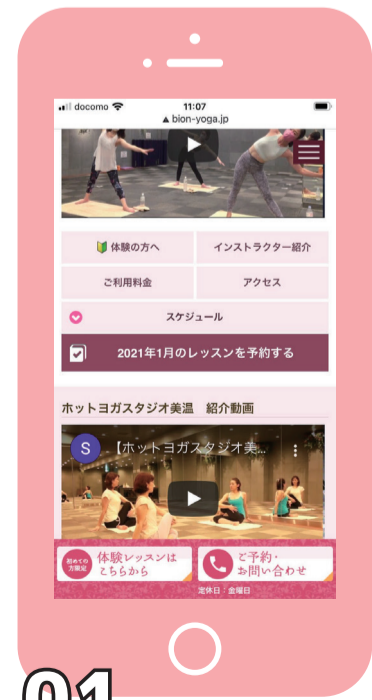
docomo
11:07
bion-yoga.jp

体験の方へ
インストラクター紹介
ご利用料金
アクセス
スケジュール
2021年1月のレッスンを予約する

ホットヨガスタジオ美温　紹介動画

S
【ホットヨガスタジオ美...

初めての方限定
体験レッスンはこちらから
ご予約・お問い合わせ
定休日：金曜日

01